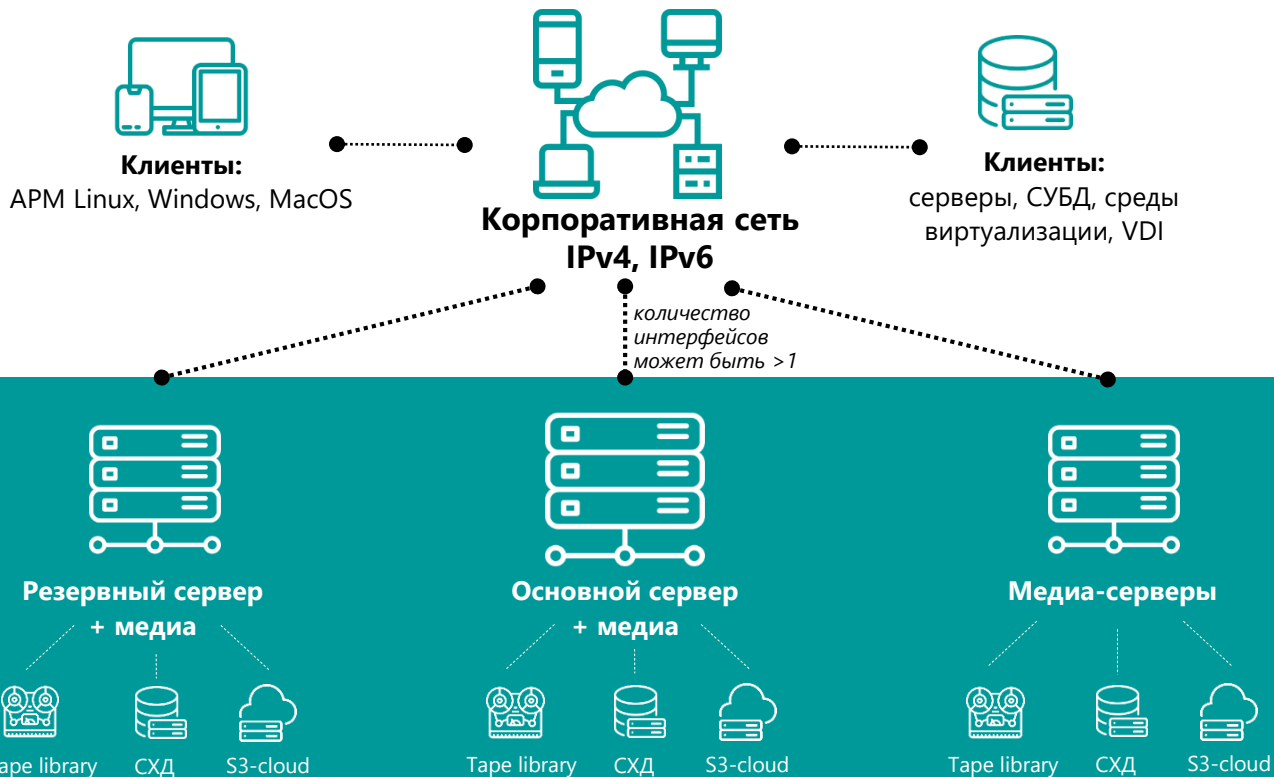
Клиенты:
АРМ Linux, Windows, MacOS

Корпоративная сеть
IPv4, IPv6

Клиенты:
серверы, СУБД, среды виртуализации, VDI

количество интерфейсов может быть >1

Резервный сервер + медиа

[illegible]ape library
СХД
S3-cloud

Основной сервер + медиа

Tape library
СХД
S3-cloud

Медиа-серверы

Tape library
СХД
S3-cloud